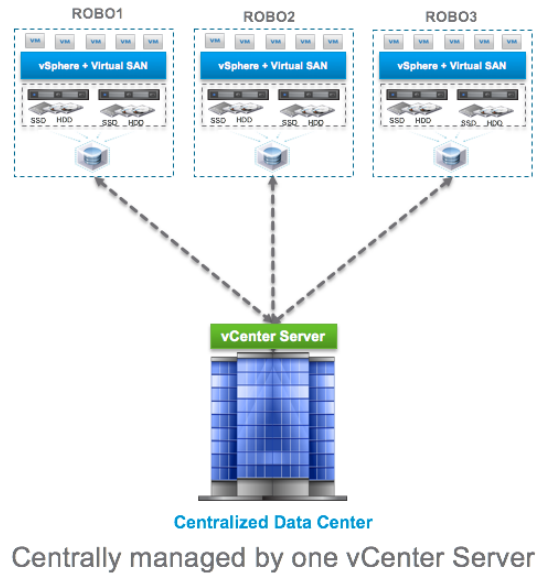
ROBO1

VM VM VM VM VM

vSphere + Virtual SAN

SSD HDD SSD HDD

ROBO2

VM VM VM VM VM

vSphere + Virtual SAN

SSD HDD SSD HDD

ROBO3

VM VM VM VM VM

vSphere + Virtual SAN

SSD HDD SSD HDD

vCenter Server

Centralized Data Center

Centrally managed by one vCenter Server